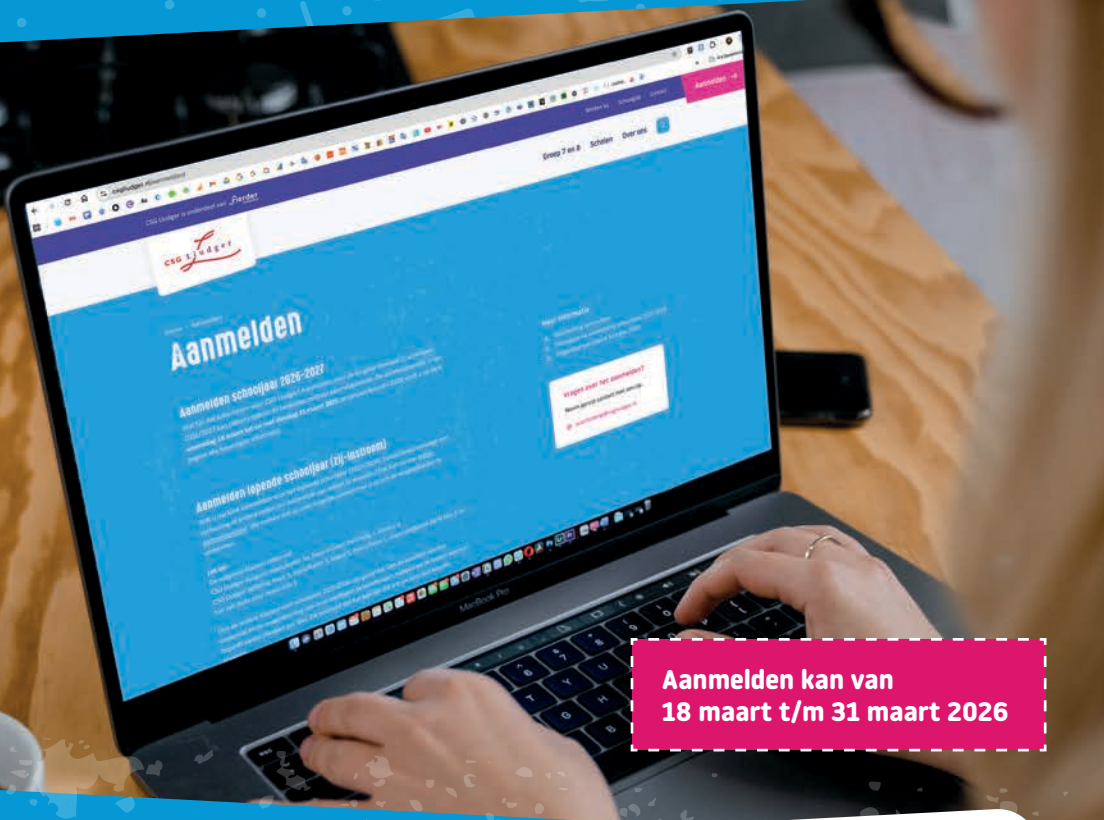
csgliudger.nl/aanmelden

CSG Liudger is onderdeel van Forder

Werken bij   Schoolgids   Contact   Aanmelden →

CSG Liudger

Groep 7 en 8   Scholen   Over ons

Home › Aanmelden

Aanmelden

Aanmelden schooljaar 2026-2027

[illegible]

Aanmelden lopende schooljaar (zij-instroom)

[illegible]

Meer informatie

Vragen over het aanmelden?

MacBook Pro

Aanmelden kan van
18 maart t/m 31 maart 2026